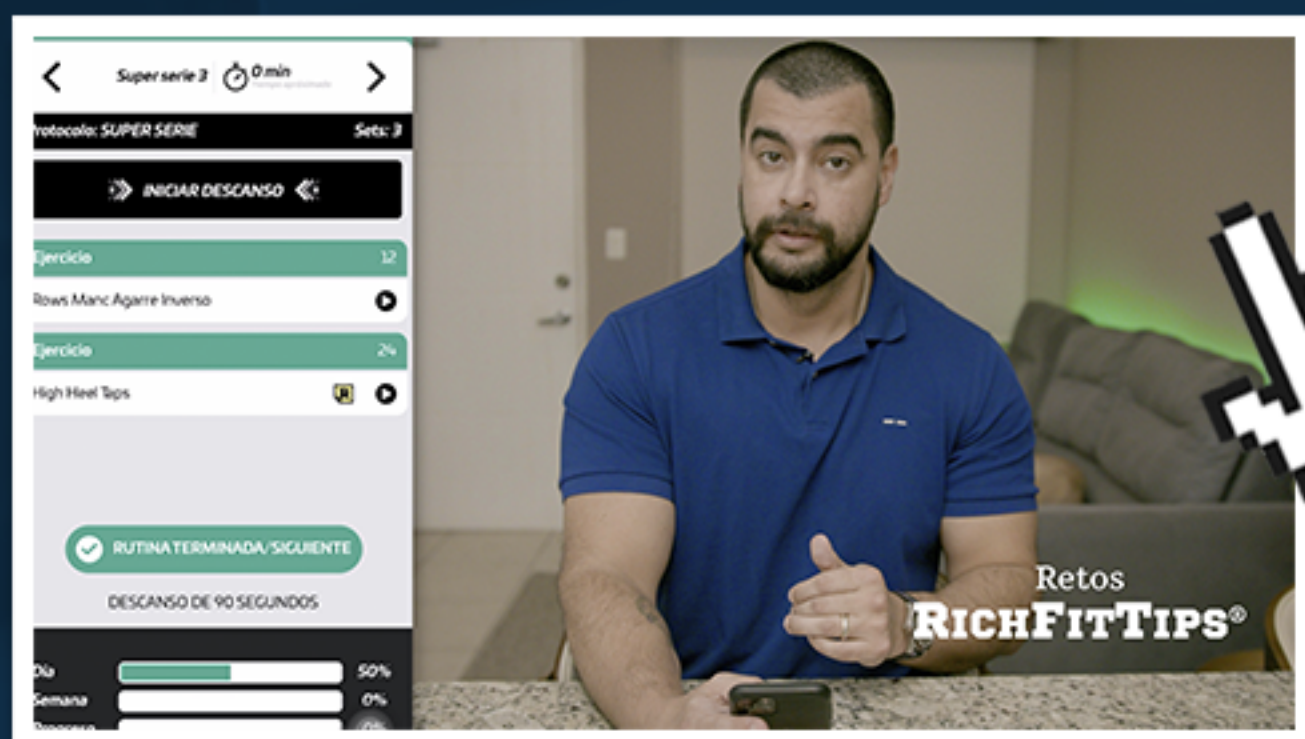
Super serie 3 0 min tiempo aproximado

rotocolo: SUPER SERIE Sets: 3

INICIAR DESCANSO

Ejercicio 12

Rows Manc Agarre Inverso

Ejercicio 24

High Heel Taps

RUTINA TERMINADA/SIGUIENTE

DESCANSO DE 90 SEGUNDOS

Día 50%

Semana 0%

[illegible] 0%

Retos

RICHFITTIPS®